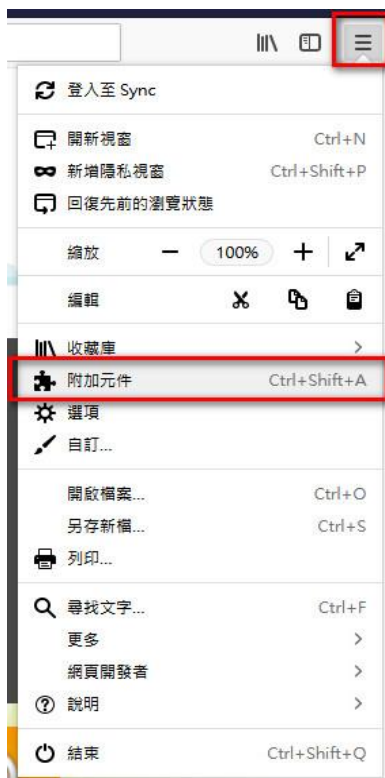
登入至 Sync

開新視窗 Ctrl+N
新增隱私視窗 Ctrl+Shift+P
回復先前的瀏覽狀態

縮放 — 100% +

編輯

收藏庫 >
附加元件 Ctrl+Shift+A
選項
自訂...

開啟檔案... Ctrl+O
另存新檔... Ctrl+S
列印...

尋找文字... Ctrl+F
更多 >
網頁開發者 >
說明 >

結束 Ctrl+Shift+Q